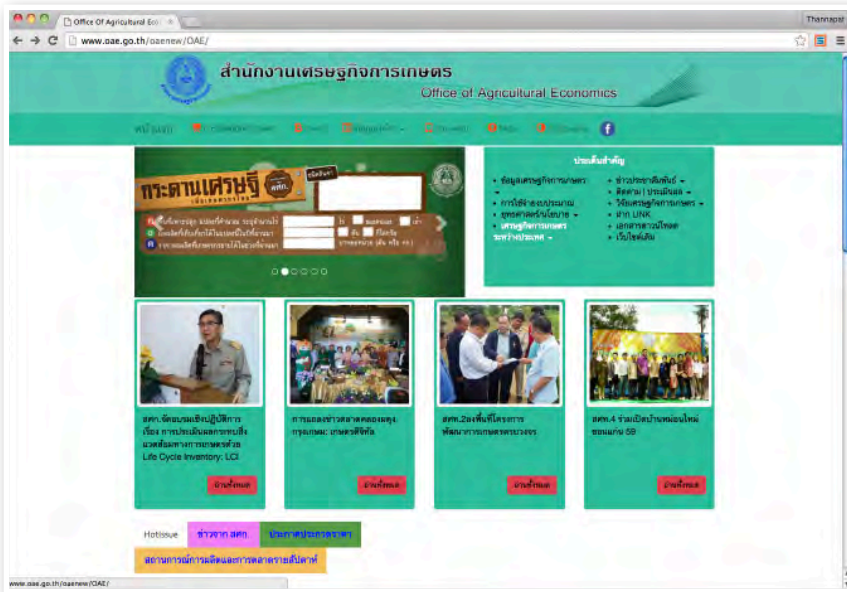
Office Of Agricultural Eco ×

Thannapat

www.oae.go.th/oaenew/OAE/

สำนักงานเศรษฐกิจการเกษตร
Office of Agricultural Economics

หน้าแรก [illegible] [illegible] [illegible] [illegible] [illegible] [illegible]

กระดานเศรษฐี สศก.

ประเด็นสำคัญ
• ข้อมูลเศรษฐกิจการเกษตร
• การใช้จ่ายงบประมาณ
• ยุทธศาสตร์/นโยบาย
• เศรษฐกิจการเกษตรระหว่างประเทศ
• ข่าวประชาสัมพันธ์
• ติดตาม | ประเมินผล
• วิจัยเศรษฐกิจการเกษตร
• ฝาก LINK
• เอกสารดาวน์โหลด
• เว็บไซต์เดิม

สศก.จัดอบรมเชิงปฏิบัติการ เรื่อง การประเมินผลกระทบสิ่งแวดล้อมทางการเกษตรด้วย Life Cycle Inventory: LCI
อ่านทั้งหมด

การแถลงข่าวตลาดคลองผดุงกรุงเกษม: เกษตรดิจิทัล
อ่านทั้งหมด

สศก.ลงพื้นที่โครงการพัฒนาการเกษตรครบวงจร
อ่านทั้งหมด

สศก.4 ร่วมเปิดบ้านหม่อนไหม ขอนแก่น 58
อ่านทั้งหมด

Hotissue ข่าวจาก สศก. ประกาศประกวดราคา
สถานการณ์การผลิตและการตลาดรายสินค้า

www.oae.go.th/oaenew/OAE/